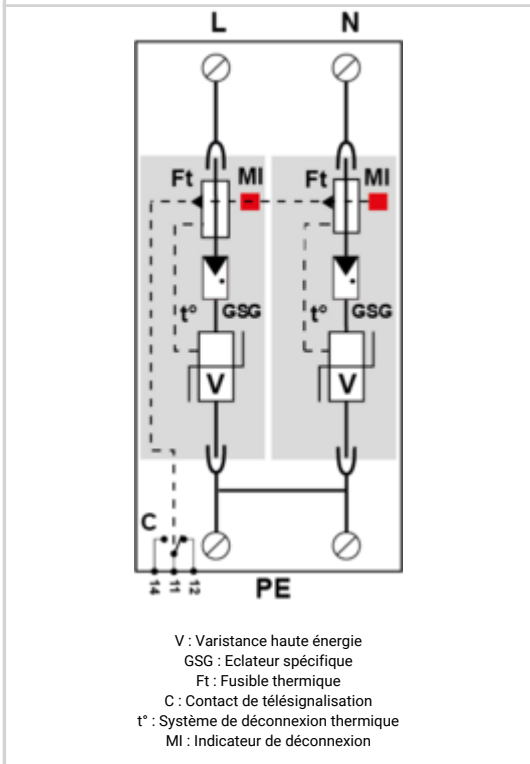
L N

Ft MI Ft MI

t° GSG t° GSG

V V

C

14 11 12

PE

V : Varistance haute énergie
GSG : Eclateur spécifique
Ft : Fusible thermique
C : Contact de télésignalisation
t° : Système de déconnexion thermique
MI : Indicateur de déconnexion